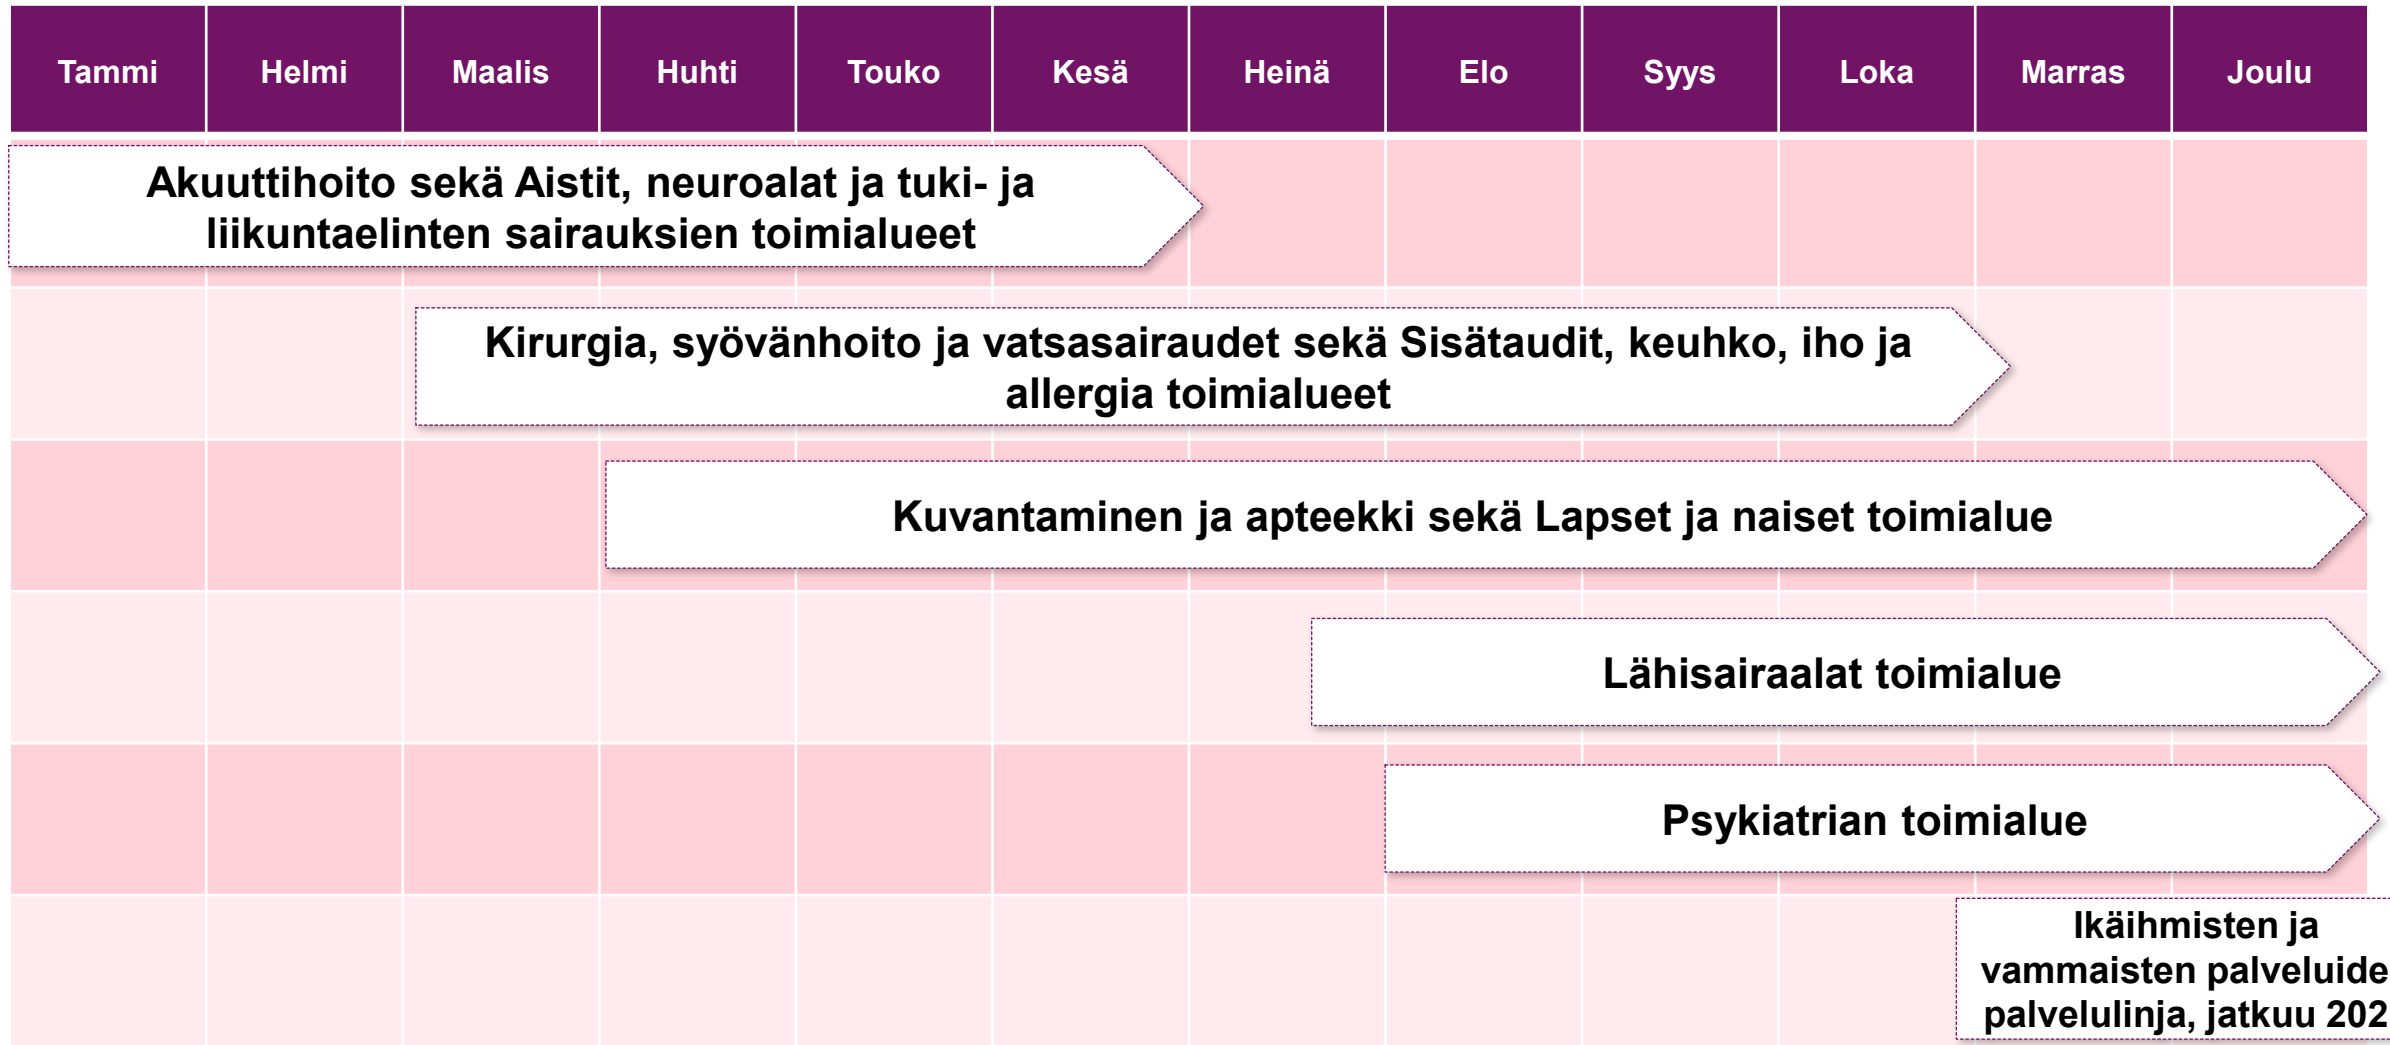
| Tammi | Helmi | Maalis | Huhti | Touko | Kesä | Heinä | Elo | Syys | Loka | Marras | Joulu |
|---|---|---|---|---|---|---|---|---|---|---|---|

Akuuttihoito sekä Aistit, neuroalat ja tuki- ja liikuntaelinten sairauksien toimialueet

Kirurgia, syövänhoito ja vatsasairaudet sekä Sisätaudit, keuhko, iho ja allergia toimialueet

Kuvantaminen ja apteekki sekä Lapset ja naiset toimialue

Lähisairaalat toimialue

Psykiatrian toimialue

Ikäihmisten ja vammaisten palveluide palvelulinja, jatkuu 202